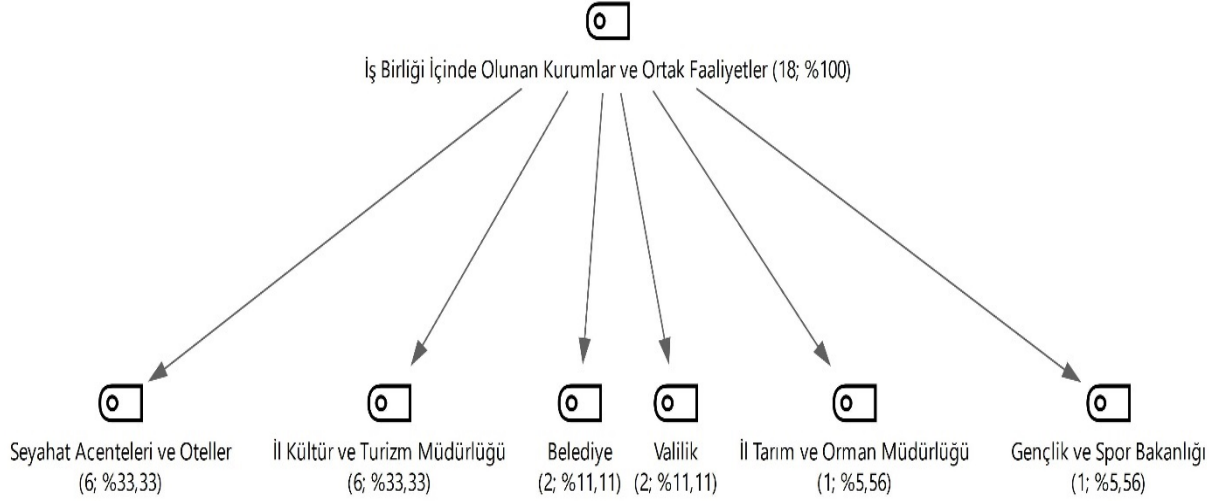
İş Birliği İçinde Olunan Kurumlar ve Ortak Faaliyetler (18; %100)

Seyahat Acenteleri ve Oteller (6; %33,33)

İl Kültür ve Turizm Müdürlüğü (6; %33,33)

Belediye (2; %11,11)

Valilik (2; %11,11)

İl Tarım ve Orman Müdürlüğü (1; %5,56)

Gençlik ve Spor Bakanlığı (1; %5,56)